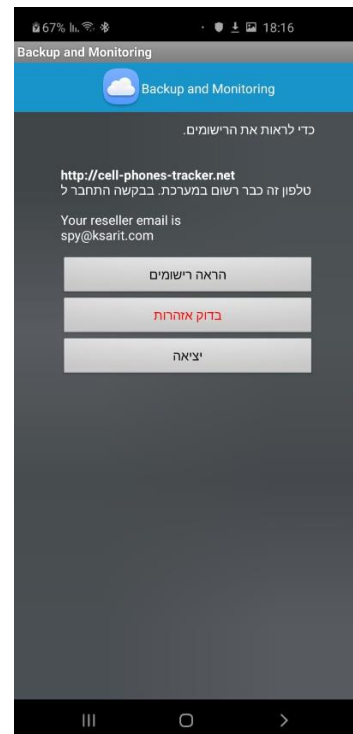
67% 18:16

Backup and Monitoring

Backup and Monitoring

כדי לראות את הרישומים.

http://cell-phones-tracker.net
טלפון זה כבר רשום במערכת. בבקשה התחבר ל

Your reseller email is
spy@ksarit.com

הראה רישומים

בדוק אזהרות

יציאה